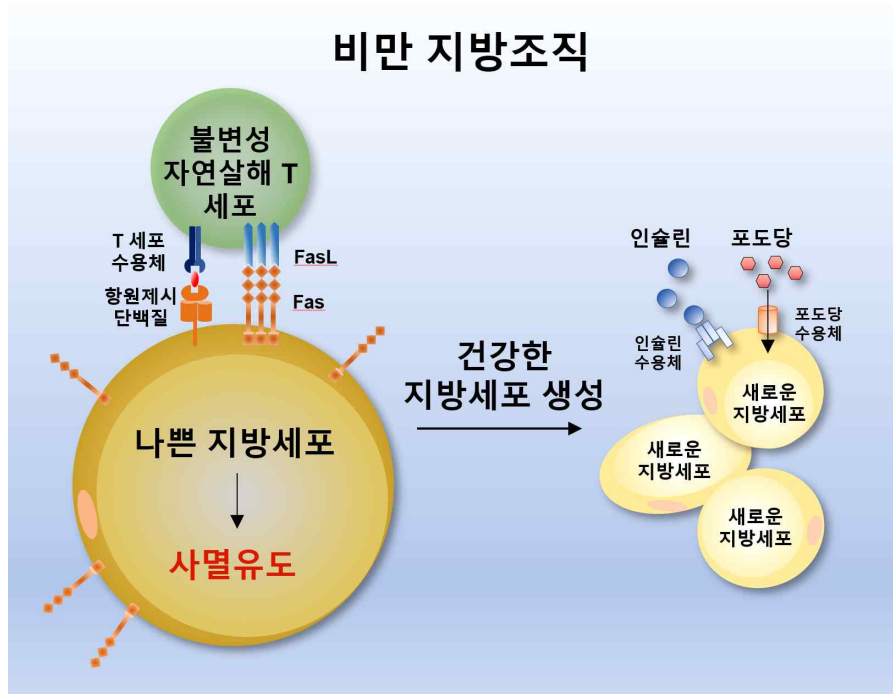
비만 지방조직

불변성 자연살해 T 세포

T 세포 수용체

FasL

항원제시 단백질

Fas

나쁜 지방세포

사멸유도

건강한 지방세포 생성

인슐린

포도당

인슐린 수용체

포도당 수용체

새로운 지방세포

새로운 지방세포

새로운 지방세포